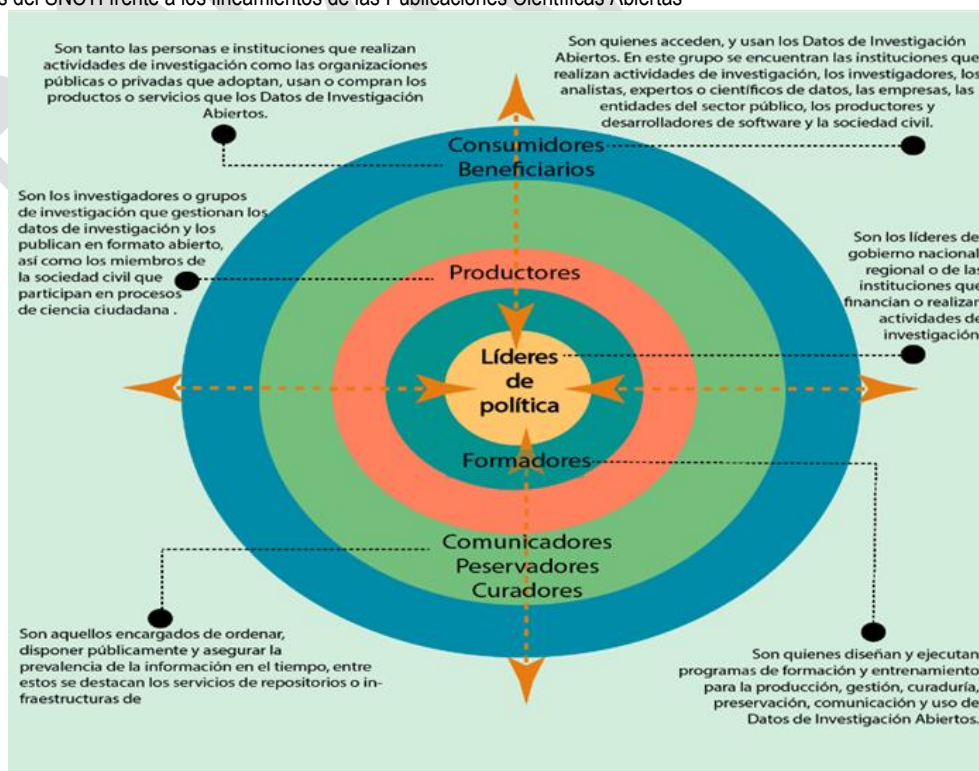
s del SNCTI frente a los lineamientos de las Publicaciones Científicas Abiertas

Son tanto las personas e instituciones que realizan actividades de investigación como las organizaciones públicas o privadas que adoptan, usan o compran los productos o servicios que los Datos de Investigación Abiertos.

Son quienes acceden, y usan los Datos de Investigación Abiertos. En este grupo se encuentran las instituciones que realizan actividades de investigación, los investigadores, los analistas, expertos o científicos de datos, las empresas, las entidades del sector público, los productores y desarrolladores de software y la sociedad civil.

Consumidores
Beneficiarios

Son los investigadores o grupos de investigación que gestionan los datos de investigación y los publican en formato abierto, así como los miembros de la sociedad civil que participan en procesos de ciencia ciudadana .

Son los líderes de gobierno nacional regional o de las instituciones que financian o realizan actividades de investigación

Productores

Líderes de política

Formadores

Comunicadores
Peservadores
Curadores

Son aquellos encargados de ordenar, disponer públicamente y asegurar la prevalencia de la información en el tiempo, entre estos se destacan los servicios de repositorios o infraestructuras de

Son quienes diseñan y ejecutan programas de formación y entrenamiento para la producción, gestión, curaduría, preservación, comunicación y uso de Datos de Investigación Abiertos.